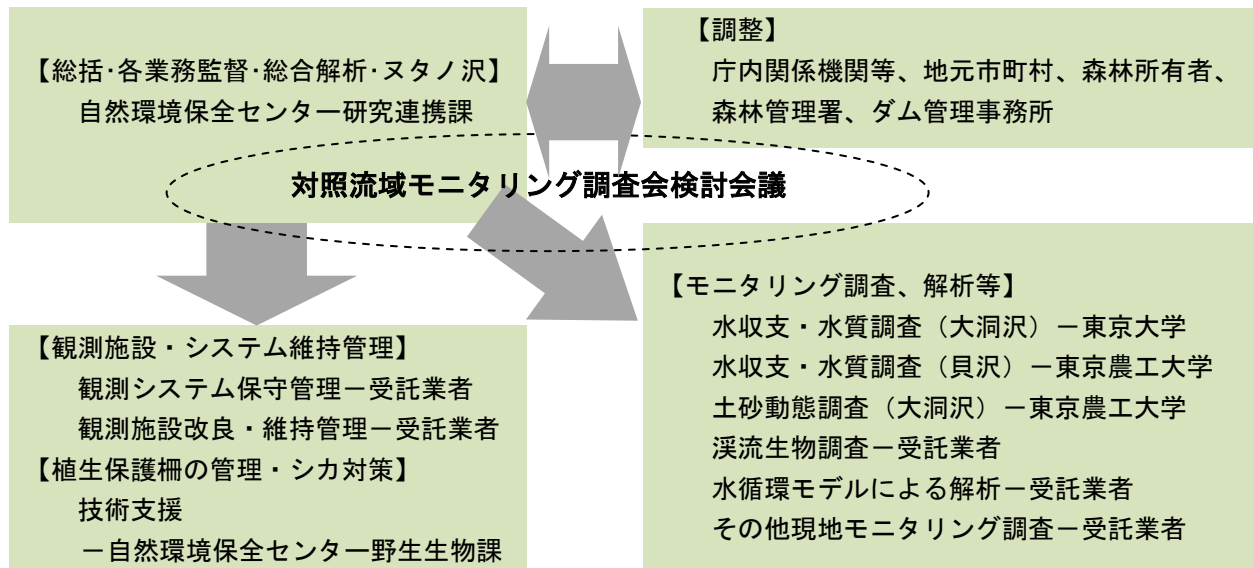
【総括･各業務監督･総合解析･ヌタノ沢】
自然環境保全センター研究連携課

【調整】
庁内関係機関等、地元市町村、森林所有者、森林管理署、ダム管理事務所

対照流域モニタリング調査会検討会議

【観測施設・システム維持管理】
観測システム保守管理－受託業者
観測施設改良・維持管理－受託業者
【植生保護柵の管理・シカ対策】
技術支援
－自然環境保全センター野生生物課

【モニタリング調査、解析等】
水収支・水質調査（大洞沢）－東京大学
水収支・水質調査（貝沢）－東京農工大学
土砂動態調査（大洞沢）－東京農工大学
渓流生物調査－受託業者
水循環モデルによる解析－受託業者
その他現地モニタリング調査－受託業者